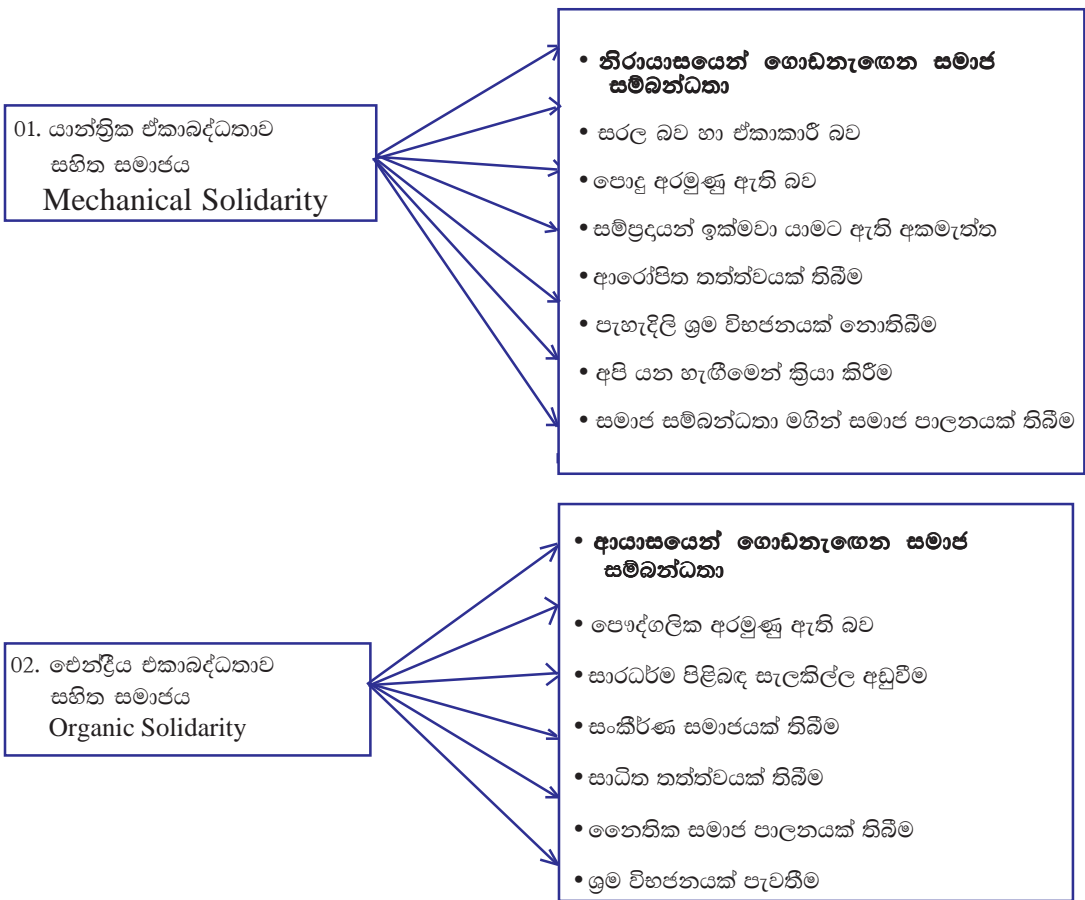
01. යාන්ත්‍රික ඒකාබද්ධතාව සහිත සමාජය
Mechanical Solidarity

• නිරායාසයෙන් ගොඩනැගෙන සමාජ සම්බන්ධතා
• සරල බව හා ඒකාකාරී බව
• පොදු අරමුණු ඇති බව
• සම්ප්‍රදයන් ඉක්මවා යාමට ඇති අකමැත්ත
• ආරෝපිත තත්ත්වයක් තිබීම
• පැහැදිලි ශ්‍රම විභජනයක් නොතිබීම
• අපි යන හැඟීමෙන් ක්‍රියා කිරීම
• සමාජ සම්බන්ධතා මගින් සමාජ පාලනයක් තිබීම

02. ඓන්ද්‍රීය ඒකාබද්ධතාව සහිත සමාජය
Organic Solidarity

• ආයාසයෙන් ගොඩනැගෙන සමාජ සම්බන්ධතා
• පෞද්ගලික අරමුණු ඇති බව
• සාරධර්ම පිළිබඳ සැලකිල්ල අඩුවීම
• සංකීර්ණ සමාජයක් තිබීම
• සාධිත තත්ත්වයක් තිබීම
• නෛතික සමාජ පාලනයක් තිබීම
• ශ්‍රම විභජනයක් පැවතීම